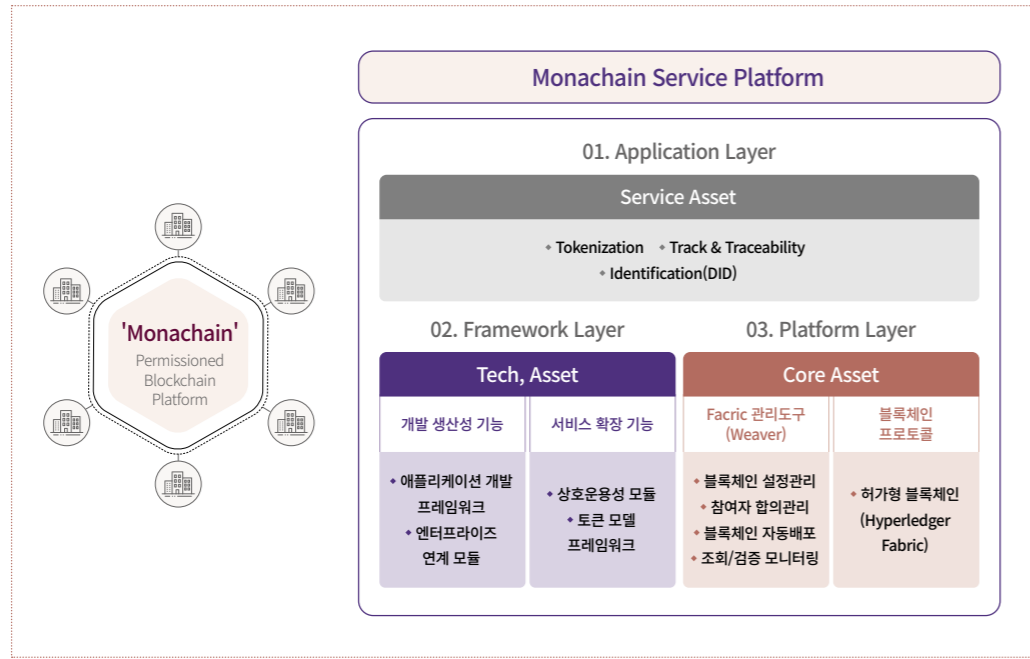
'Monachain'
Permissioned Blockchain Platform

Monachain Service Platform

01. Application Layer

Service Asset

• Tokenization • Track & Traceability
• Identification(DID)

02. Framework Layer

03. Platform Layer

Tech, Asset

Core Asset

| 개발 생산성 기능 | 서비스 확장 기능 | Facric 관리도구 (Weaver) | 블록체인 프로토콜 |
|---|---|---|---|
| • 애플리케이션 개발 프레임워크 • 엔터프라이즈 연계 모듈 | • 상호운용성 모듈 • 토큰 모델 프레임워크 | • 블록체인 설정관리 • 참여자 합의관리 • 블록체인 자동배포 • 조회/검증 모니터링 | • 허가형 블록체인 (Hyperledger Fabric) |